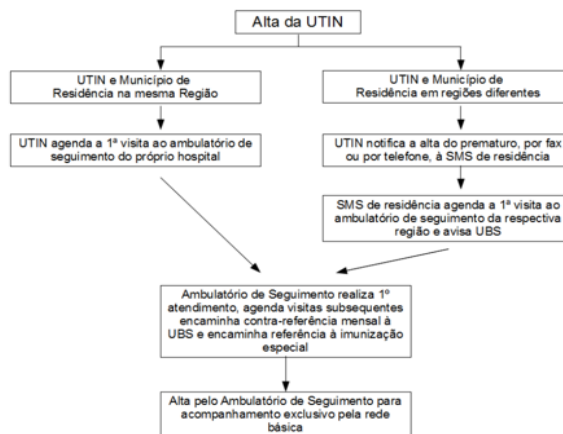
Alta da UTIN

UTIN e Município de Residência na mesma Região

UTIN e Município de Residência em regiões diferentes

UTIN agenda a 1ª visita ao ambulatório de seguimento do próprio hospital

UTIN notifica a alta do prematuro, por fax ou por telefone, à SMS de residência

SMS de residência agenda a 1ª visita ao ambulatório de seguimento da respectiva região e avisa UBS

Ambulatório de Seguimento realiza 1º atendimento, agenda visitas subsequentes encaminha contra-referência mensal à UBS e encaminha referência à imunização especial

Alta pelo Ambulatório de Seguimento para acompanhamento exclusivo pela rede básica